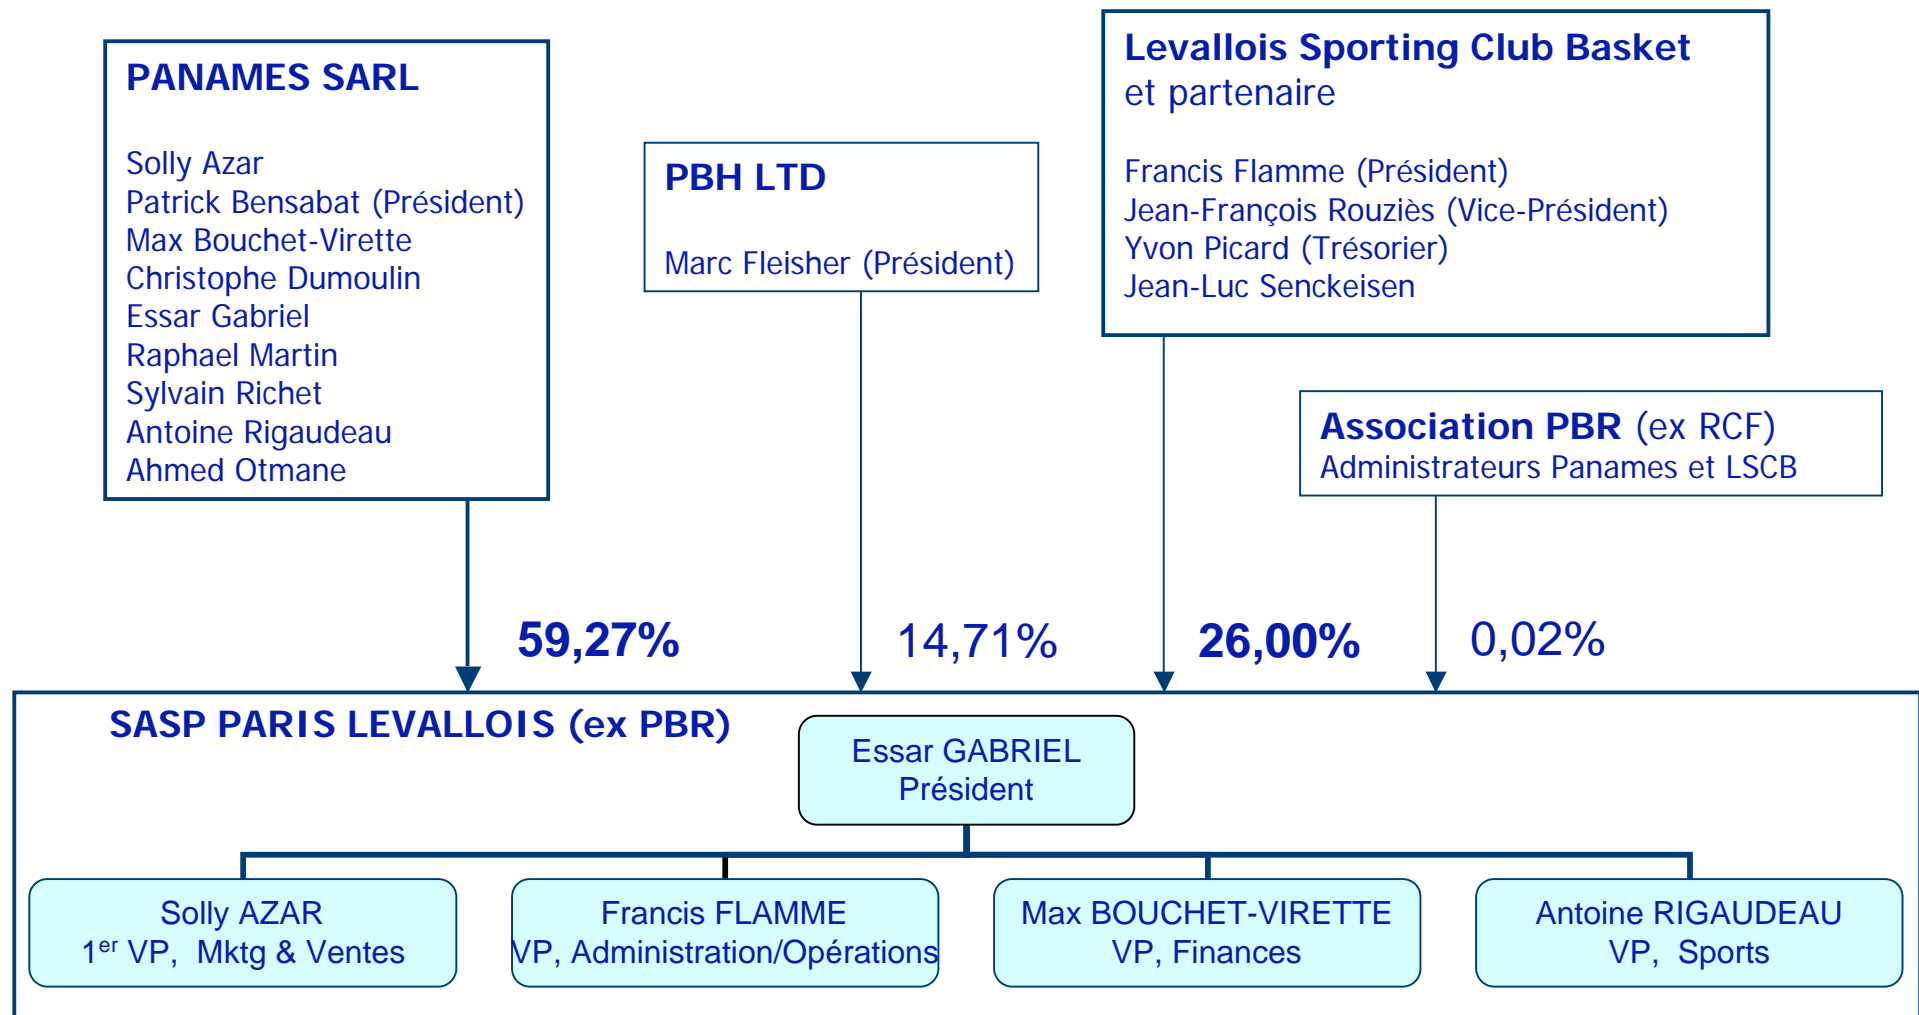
PANAMES SARL

Solly Azar
Patrick Bensabat (Président)
Max Bouchet-Virette
Christophe Dumoulin
Essar Gabriel
Raphael Martin
Sylvain Richet
Antoine Rigaudeau
Ahmed Otmane

PBH LTD

Marc Fleisher (Président)

Levallois Sporting Club Basket
et partenaire

Francis Flamme (Président)
Jean-François Rouziès (Vice-Président)
Yvon Picard (Trésorier)
Jean-Luc Senckeisen

Association PBR (ex RCF)
Administrateurs Panames et LSCB

59,27%

14,71%

26,00%

0,02%

SASP PARIS LEVALLOIS (ex PBR)

Essar GABRIEL
Président

Solly AZAR
1$^{er}$ VP, Mktg & Ventes

Francis FLAMME
VP, Administration/Opérations

Max BOUCHET-VIRETTE
VP, Finances

Antoine RIGAUDEAU
VP, Sports